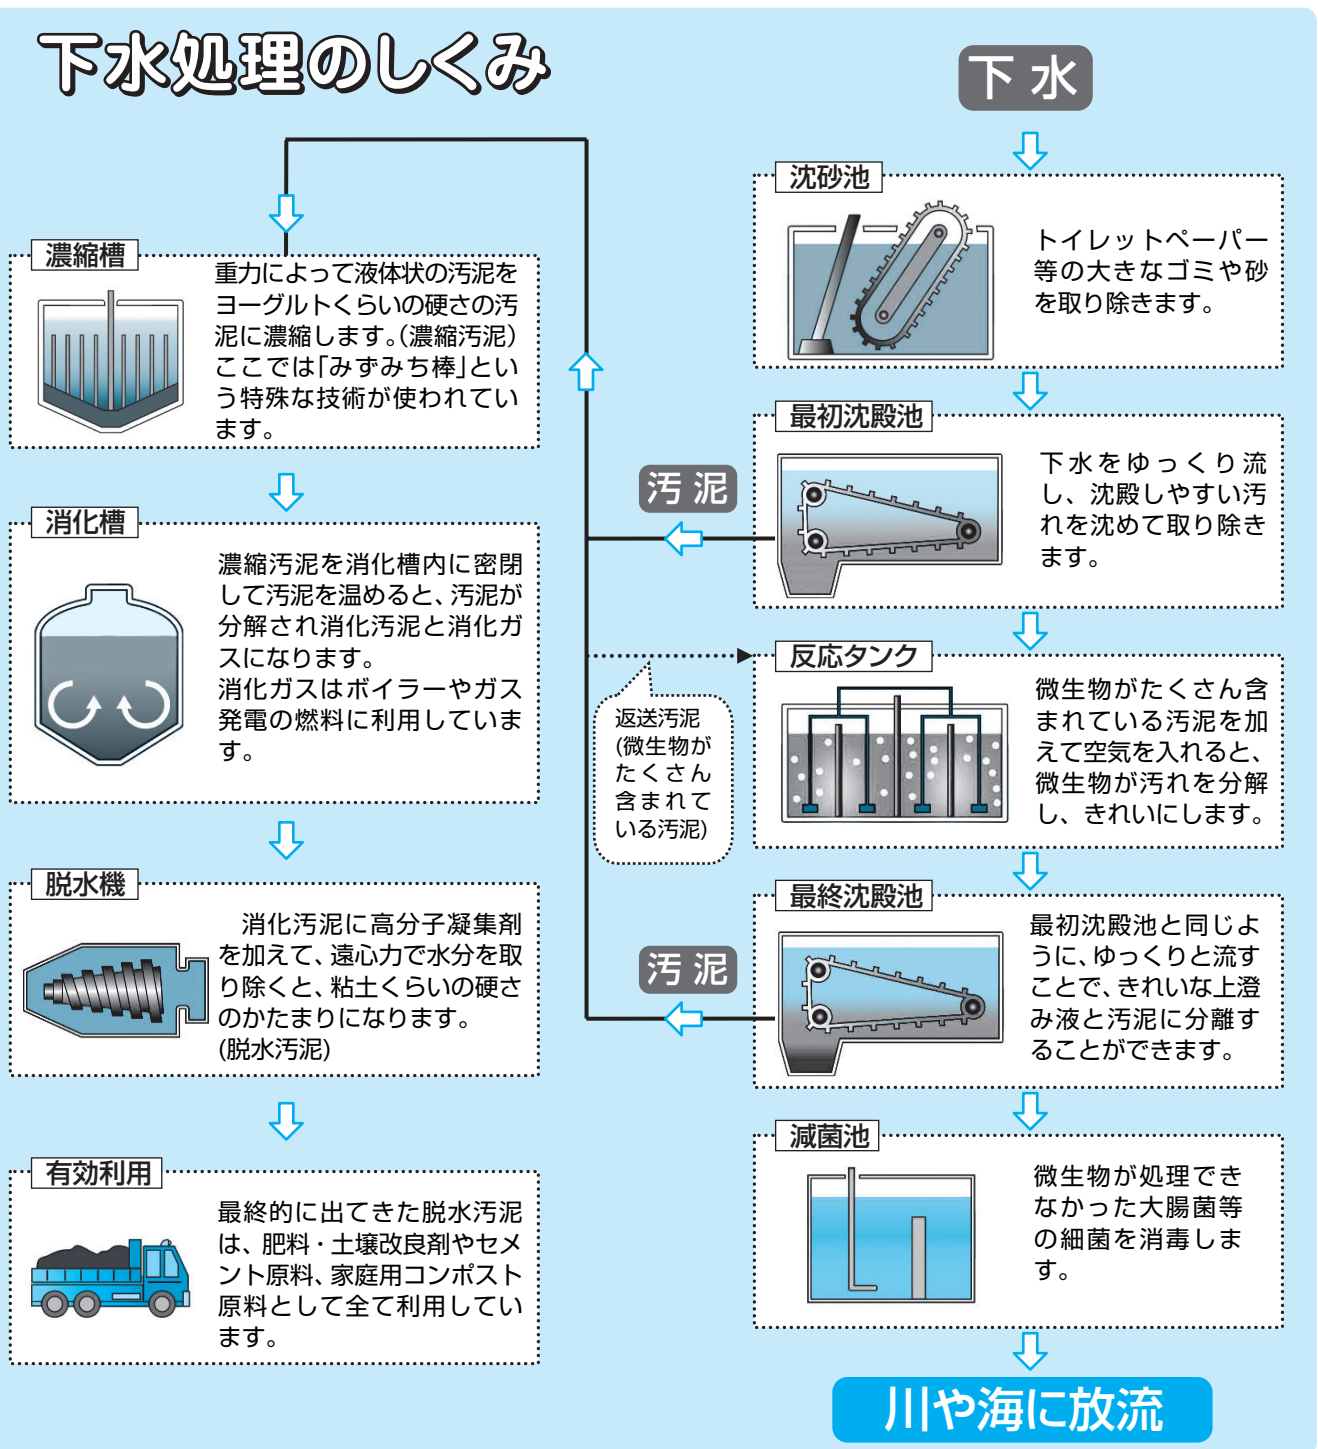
下水処理のしくみ

下水

沈砂池

トイレットペーパー等の大きなゴミや砂を取り除きます。

最初沈殿池

下水をゆっくり流し、沈殿しやすい汚れを沈めて取り除きます。

汚泥

反応タンク

微生物がたくさん含まれている汚泥を加えて空気を入れると、微生物が汚れを分解し、きれいにします。

返送汚泥
(微生物がたくさん含まれている汚泥)

最終沈殿池

最初沈殿池と同じように、ゆっくりと流すことで、きれいな上澄み液と汚泥に分離することができます。

汚泥

減菌池

微生物が処理できなかった大腸菌等の細菌を消毒します。

川や海に放流

濃縮槽

重力によって液体状の汚泥をヨーグルトくらいの硬さの汚泥に濃縮します。(濃縮汚泥)
ここでは「みずみち棒」という特殊な技術が使われています。

消化槽

濃縮汚泥を消化槽内に密閉して汚泥を温めると、汚泥が分解され消化汚泥と消化ガスになります。
消化ガスはボイラーやガス発電の燃料に利用しています。

脱水機

消化汚泥に高分子凝集剤を加えて、遠心力で水分を取り除くと、粘土くらいの硬さのかたまりになります。
(脱水汚泥)

有効利用

最終的に出てきた脱水汚泥は、肥料・土壌改良剤やセメント原料、家庭用コンポスト原料として全て利用しています。